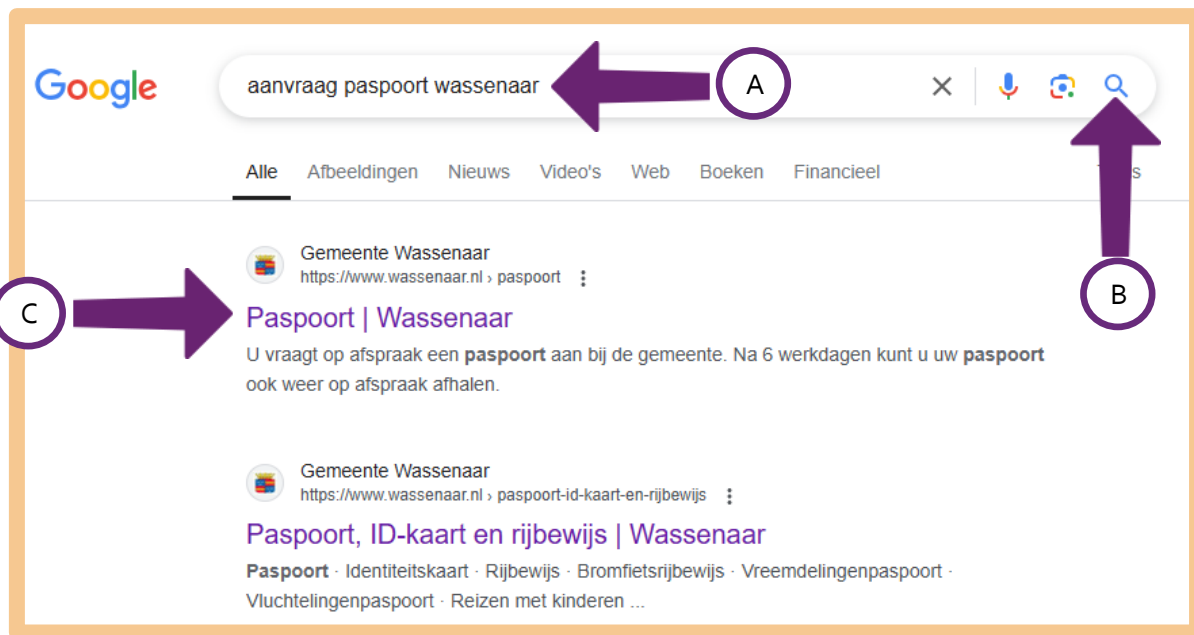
Google

aanvraag paspoort wassenaar

A

Alle Afbeeldingen Nieuws Video's Web Boeken Financieel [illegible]s

Gemeente Wassenaar
https://www.wassenaar.nl › paspoort

B

C

Paspoort | Wassenaar

U vraagt op afspraak een **paspoort** aan bij de gemeente. Na 6 werkdagen kunt u uw **paspoort** ook weer op afspraak afhalen.

Gemeente Wassenaar
https://www.wassenaar.nl › paspoort-id-kaart-en-rijbewijs

Paspoort, ID-kaart en rijbewijs | Wassenaar

**Paspoort** · Identiteitskaart · Rijbewijs · Bromfietsrijbewijs · Vreemdelingenpaspoort · Vluchtelingenpaspoort · Reizen met kinderen ...